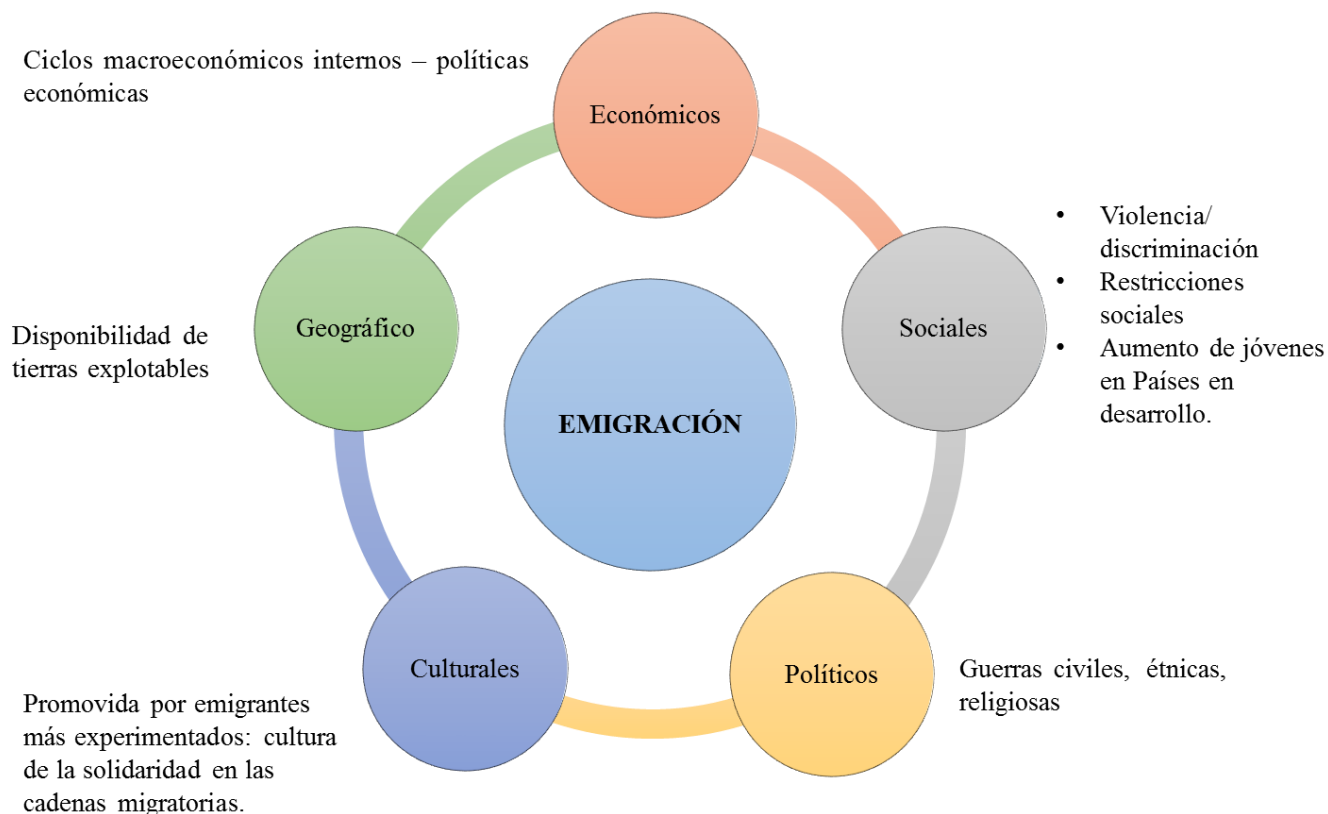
Ciclos macroeconómicos internos – políticas económicas

Económicos

Sociales

- Violencia/ discriminación
- Restricciones sociales
- Aumento de jóvenes en Países en desarrollo.

Geográfico

Disponibilidad de tierras explotables

EMIGRACIÓN

Culturales

Políticos

Guerras civiles, étnicas, religiosas

Promovida por emigrantes más experimentados: cultura de la solidaridad en las cadenas migratorias.